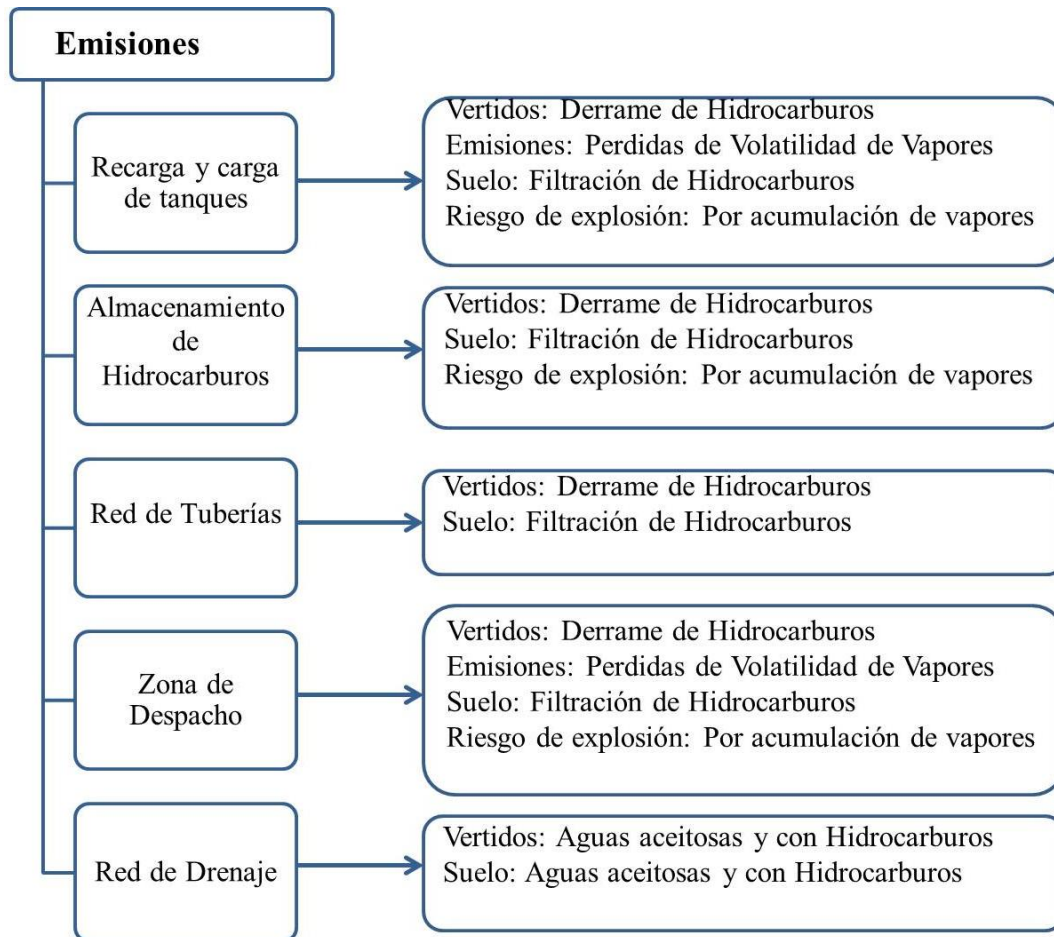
Emisiones

Recarga y carga de tanques

Vertidos: Derrame de Hidrocarburos
Emisiones: Perdidas de Volatilidad de Vapores
Suelo: Filtración de Hidrocarburos
Riesgo de explosión: Por acumulación de vapores

Almacenamiento de Hidrocarburos

Vertidos: Derrame de Hidrocarburos
Suelo: Filtración de Hidrocarburos
Riesgo de explosión: Por acumulación de vapores

Red de Tuberías

Vertidos: Derrame de Hidrocarburos
Suelo: Filtración de Hidrocarburos

Zona de Despacho

Vertidos: Derrame de Hidrocarburos
Emisiones: Perdidas de Volatilidad de Vapores
Suelo: Filtración de Hidrocarburos
Riesgo de explosión: Por acumulación de vapores

Red de Drenaje

Vertidos: Aguas aceitosas y con Hidrocarburos
Suelo: Aguas aceitosas y con Hidrocarburos